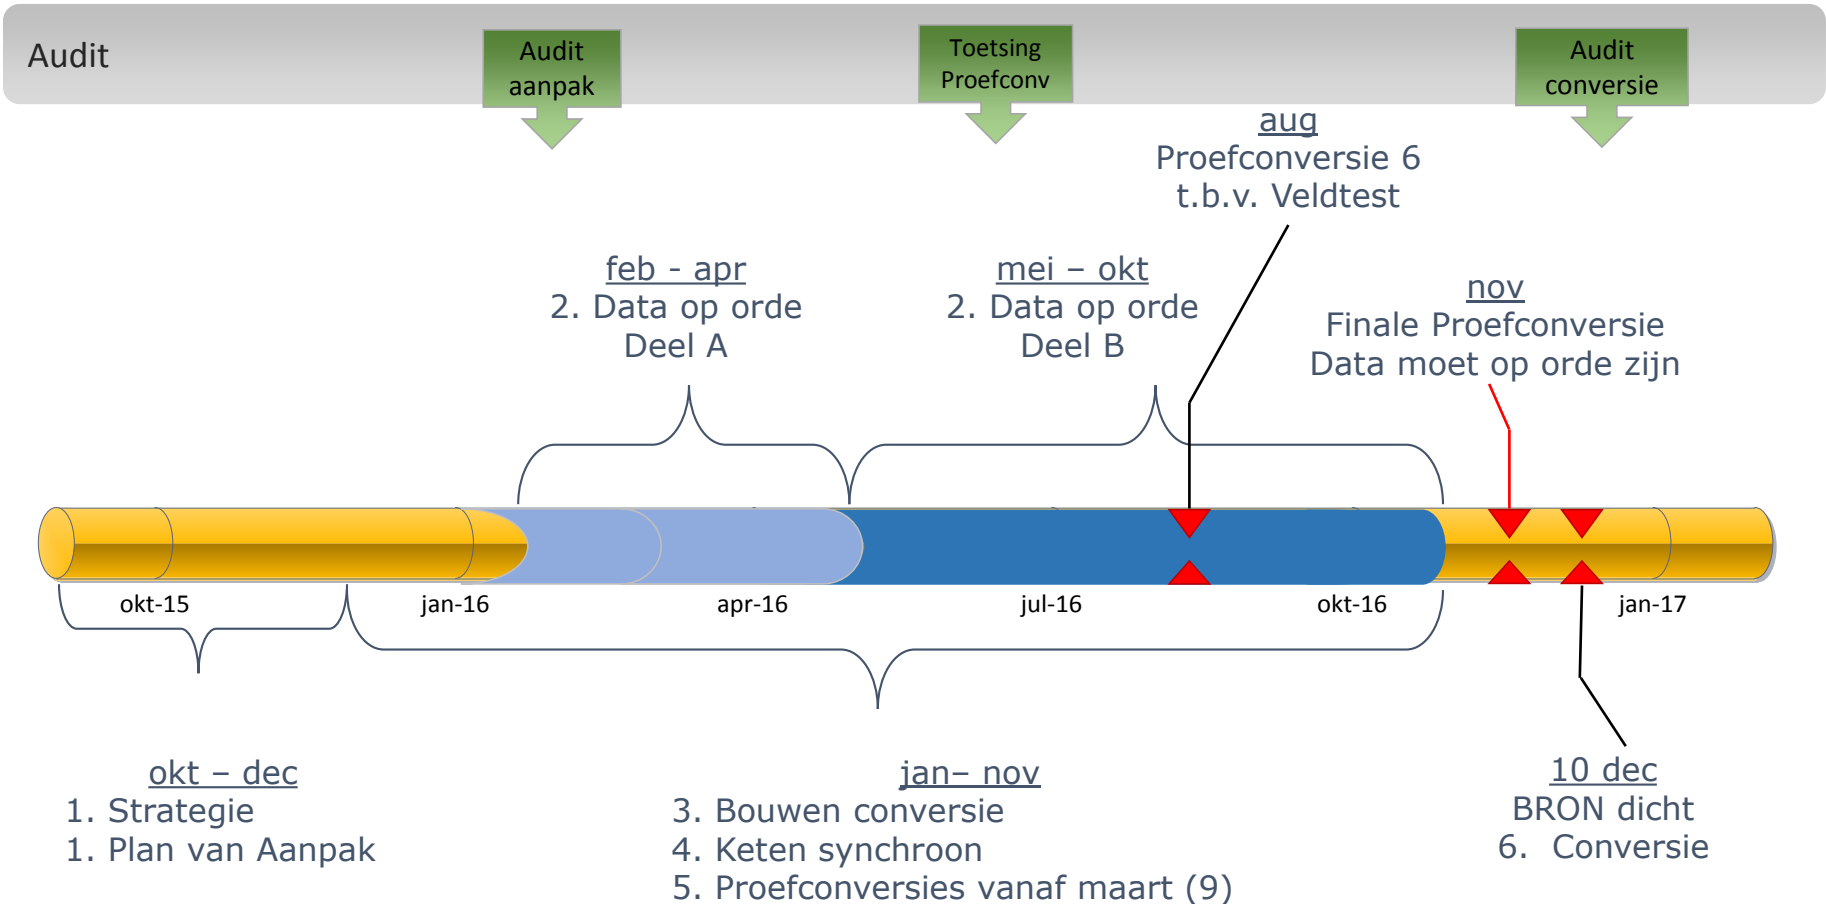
Audit

Audit aanpak

Toetsing Proefconv

Audit conversie

aug
Proefconversie 6
t.b.v. Veldtest

feb - apr
2. Data op orde
Deel A

mei – okt
2. Data op orde
Deel B

nov
Finale Proefconversie
Data moet op orde zijn

okt-15

jan-16

apr-16

jul-16

okt-16

jan-17

okt – dec
1. Strategie
1. Plan van Aanpak

jan– nov
3. Bouwen conversie
4. Keten synchroon
5. Proefconversies vanaf maart (9)

10 dec
BRON dicht
6. Conversie